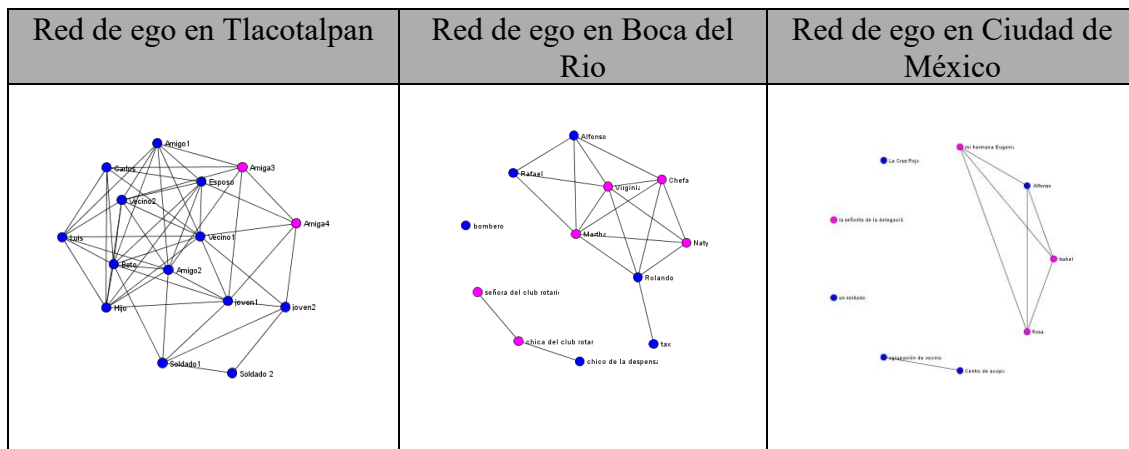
| Red de ego en Tlacotalpan | Red de ego en Boca del Rio | Red de ego en Ciudad de México |
|---|---|---|
| Amigo1, Carlos, Amiga3, Esposo, Vecino2, Amiga4, Luis, Vecino1, Beto, Amigo2, joven1, Hijo, joven2, Soldado1, Soldado 2 | Alfonso, Rafael, Virginia, Chefa, bombero, Martha, Naty, Rolando, señora del club rotari, chica del club rotar, chico de la despensa, taxi | mi hermana Eugenia, La Cruz Roja, Alfonso, la señorita de la delegación, Isabel, un soldado, Rosa, agrupación de vecino, Centro de acopio |